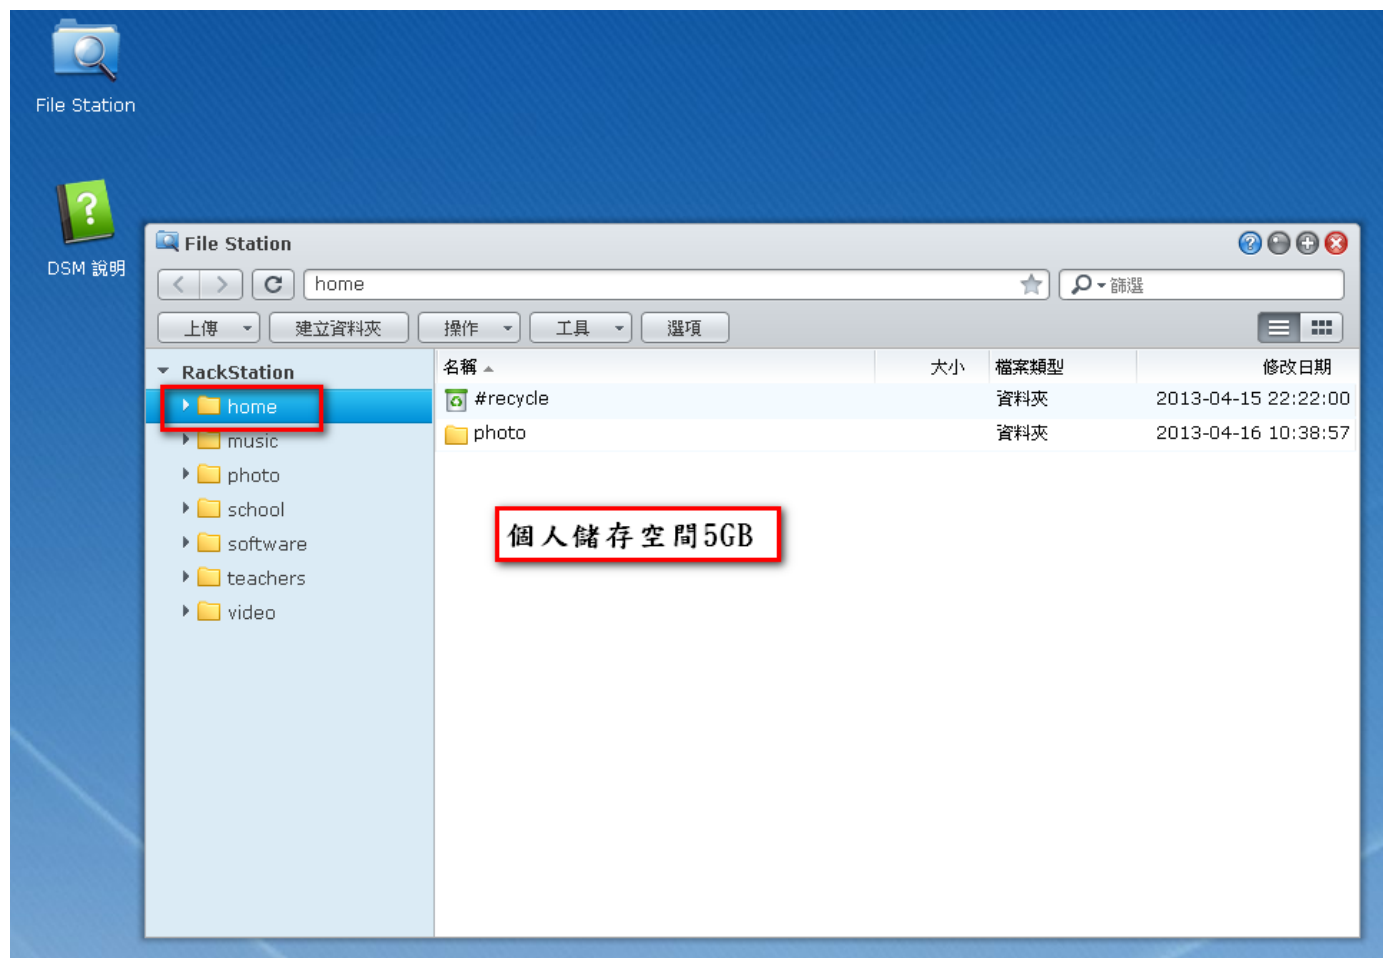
File Station

DSM 說明

File Station

home

篩選

上傳 建立資料夾 操作 工具 選項

RackStation
home
music
photo
school
software
teachers
video

| 名稱 | 大小 | 檔案類型 | 修改日期 |
|---|---|---|---|
| #recycle | | 資料夾 | 2013-04-15 22:22:00 |
| photo | | 資料夾 | 2013-04-16 10:38:57 |

個人儲存空間5GB